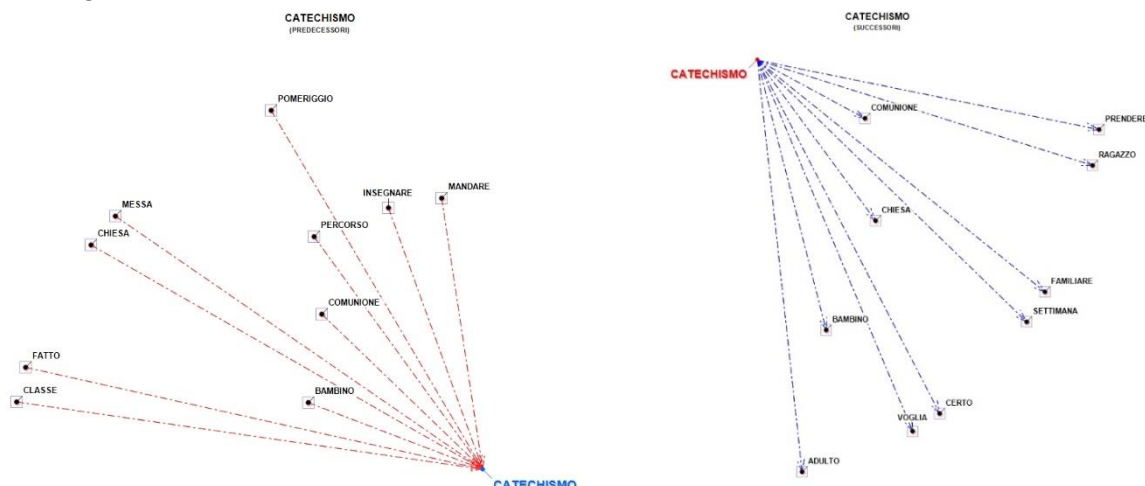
CATECHISMO
(PREDECESSORI)

POMERIGGIO
INSEGNARE
MANDARE
MESSA
CHIESA
PERCORSO
COMUNIONE
FATTO
CLASSE
BAMBINO
CATECHISMO

CATECHISMO
(SUCCESSORI)

CATECHISMO
COMUNIONE
PRENDERE
RAGAZZO
CHIESA
FAMILIARE
SETTIMANA
BAMBINO
CERTO
VOGLIA
ADULTO